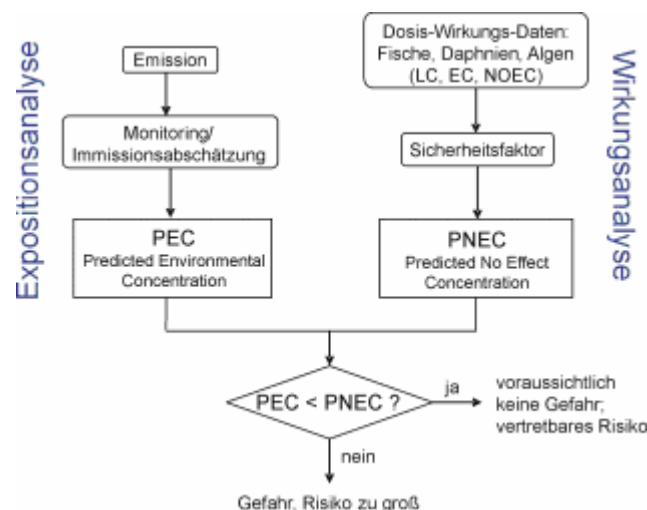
Expositionsanalyse

Emission

Monitoring/ Immissionsabschätzung

PEC
Predicted Environmental Concentration

Dosis-Wirkungs-Daten: Fische, Daphnien, Algen (LC, EC, NOEC)

Sicherheitsfaktor

PNEC
Predicted No Effect Concentration

Wirkungsanalyse

PEC < PNEC ?

ja

voraussichtlich keine Gefahr; vertretbares Risiko

nein

Gefahr, Risiko zu groß